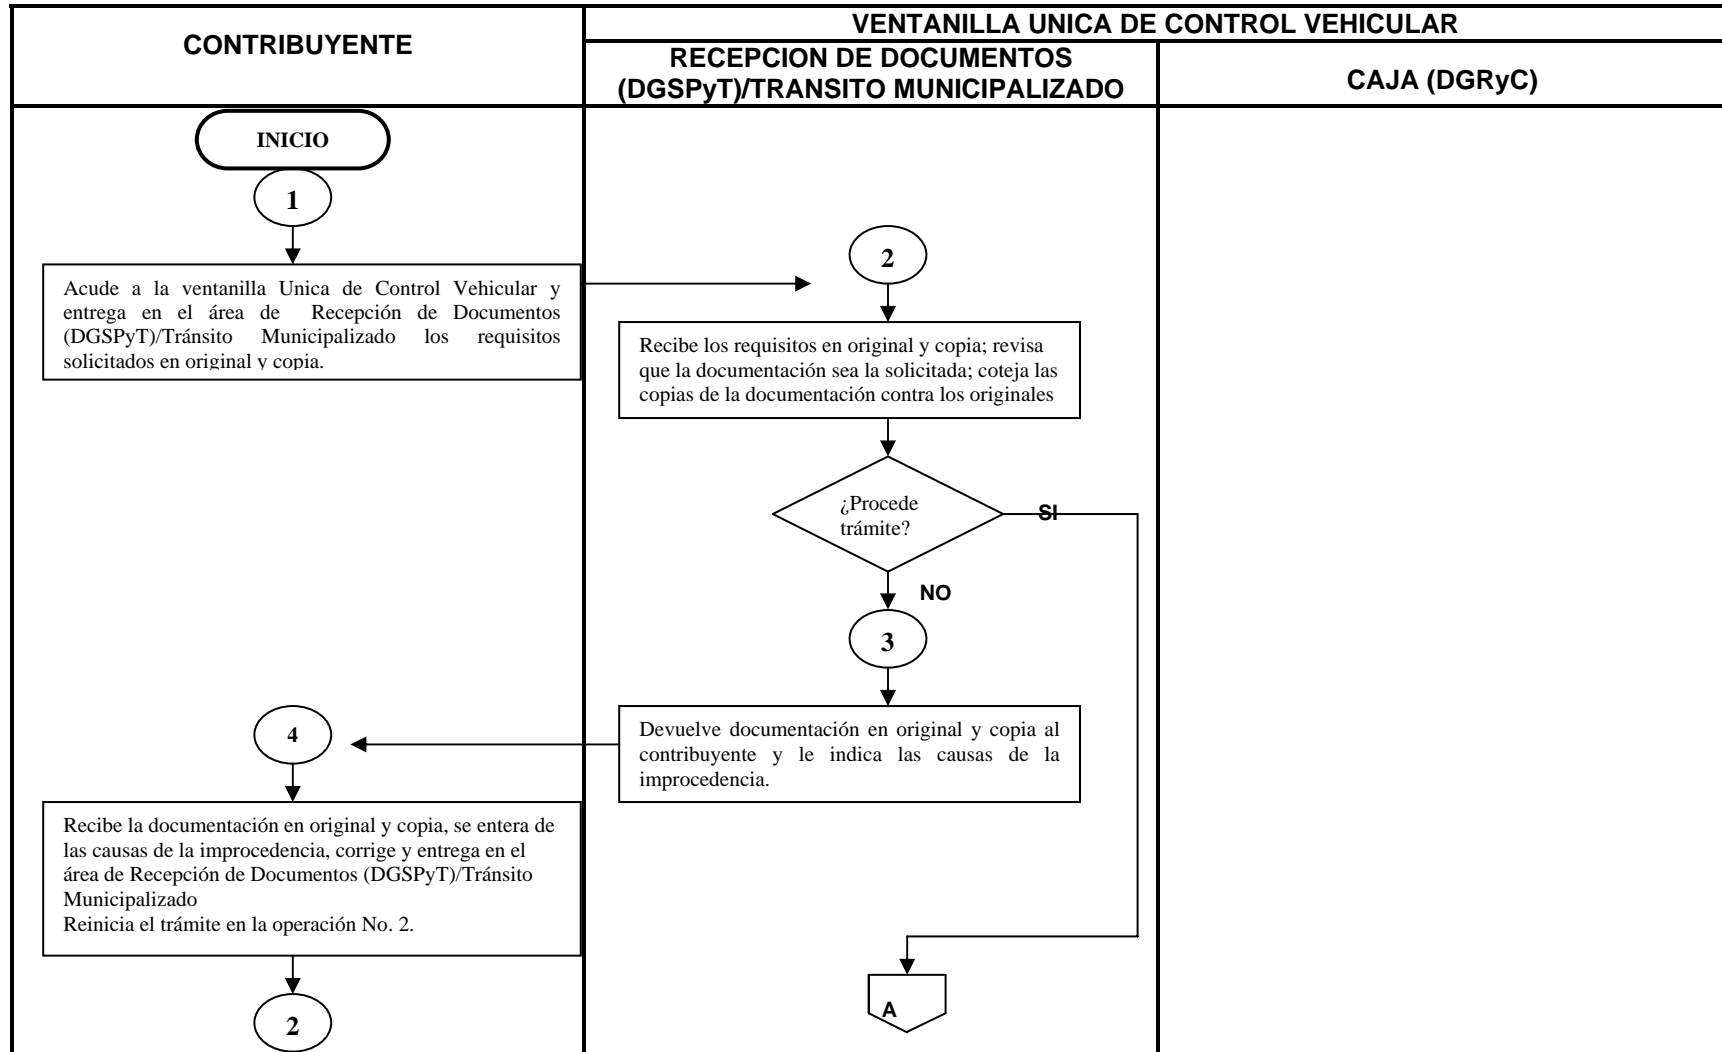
CONTRIBUYENTE

VENTANILLA UNICA DE CONTROL VEHICULAR

RECEPCION DE DOCUMENTOS (DGSPyT)/TRANSITO MUNICIPALIZADO

CAJA (DGRyC)

INICIO

1

Acude a la ventanilla Unica de Control Vehicular y entrega en el área de Recepción de Documentos (DGSPyT)/Tránsito Municipalizado los requisitos solicitados en original y copia.

2

Recibe los requisitos en original y copia; revisa que la documentación sea la solicitada; coteja las copias de la documentación contra los originales

¿Procede trámite?

SI

NO

3

Devuelve documentación en original y copia al contribuyente y le indica las causas de la improcedencia.

4

Recibe la documentación en original y copia, se entera de las causas de la improcedencia, corrige y entrega en el área de Recepción de Documentos (DGSPyT)/Tránsito Municipalizado
Reinicia el trámite en la operación No. 2.

2

A